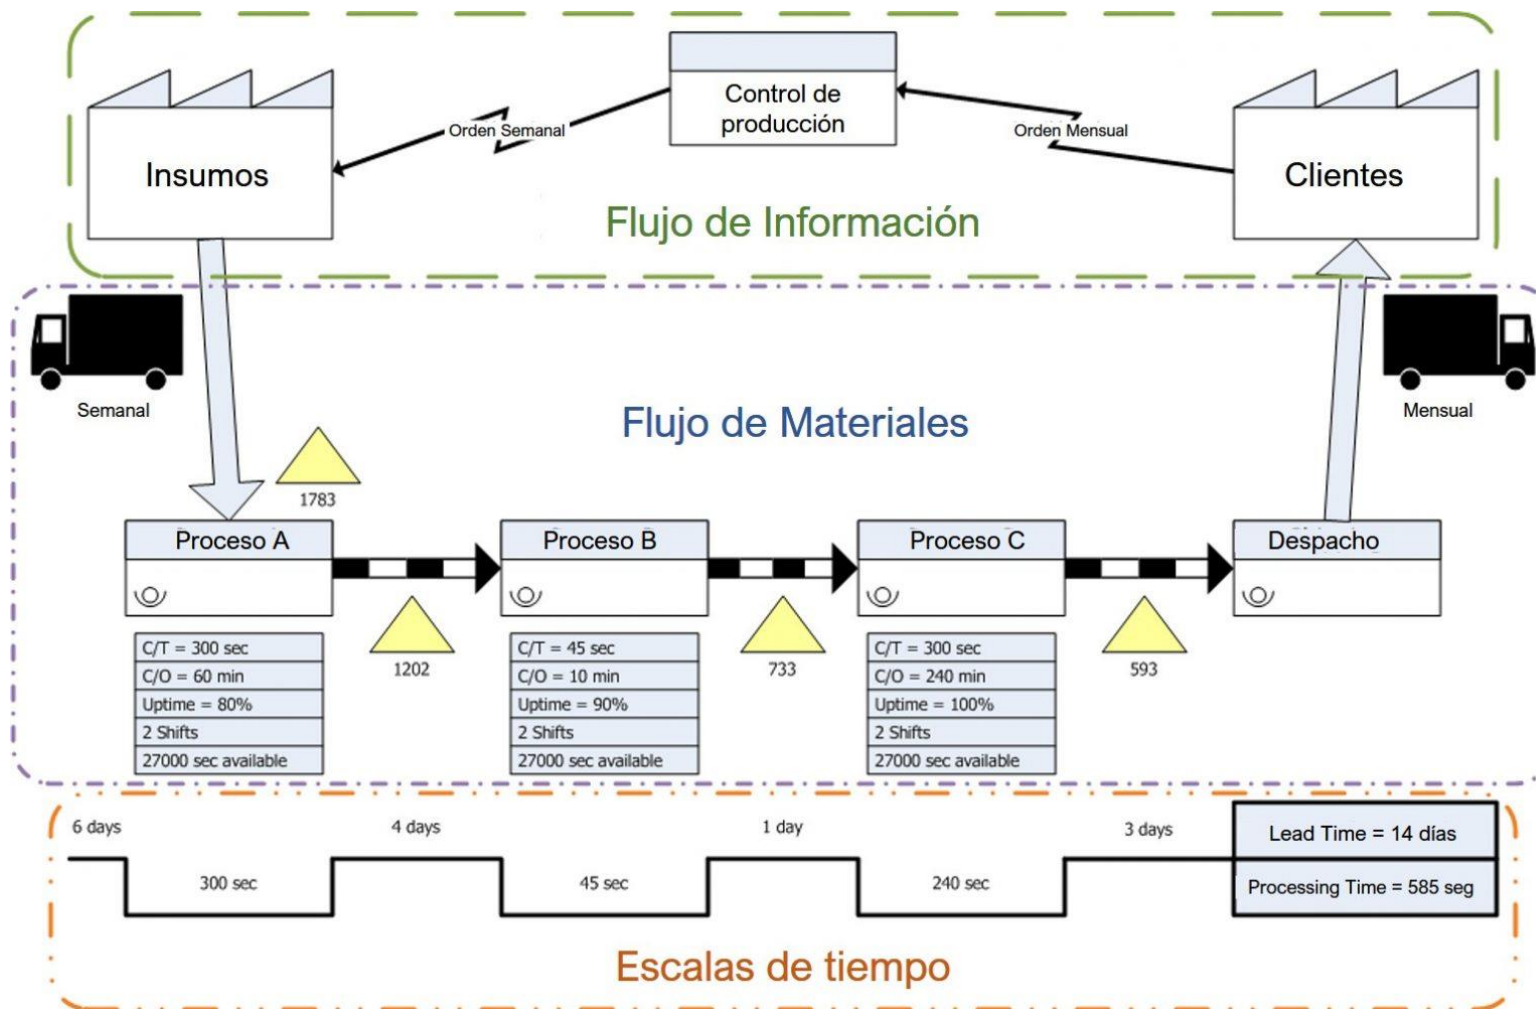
Control de producción

Orden Semanal

Orden Mensual

Insumos

Clientes

Flujo de Información

Semanal

Mensual

Flujo de Materiales

1783

Proceso A

Proceso B

Proceso C

Despacho

| C/T = 300 sec |
|---|
| C/O = 60 min |
| Uptime = 80% |
| 2 Shifts |
| 27000 sec available |

1202

| C/T = 45 sec |
|---|
| C/O = 10 min |
| Uptime = 90% |
| 2 Shifts |
| 27000 sec available |

733

| C/T = 300 sec |
|---|
| C/O = 240 min |
| Uptime = 100% |
| 2 Shifts |
| 27000 sec available |

593

6 days
300 sec
4 days
45 sec
1 day
240 sec
3 days

Lead Time = 14 días

Processing Time = 585 seg

Escalas de tiempo